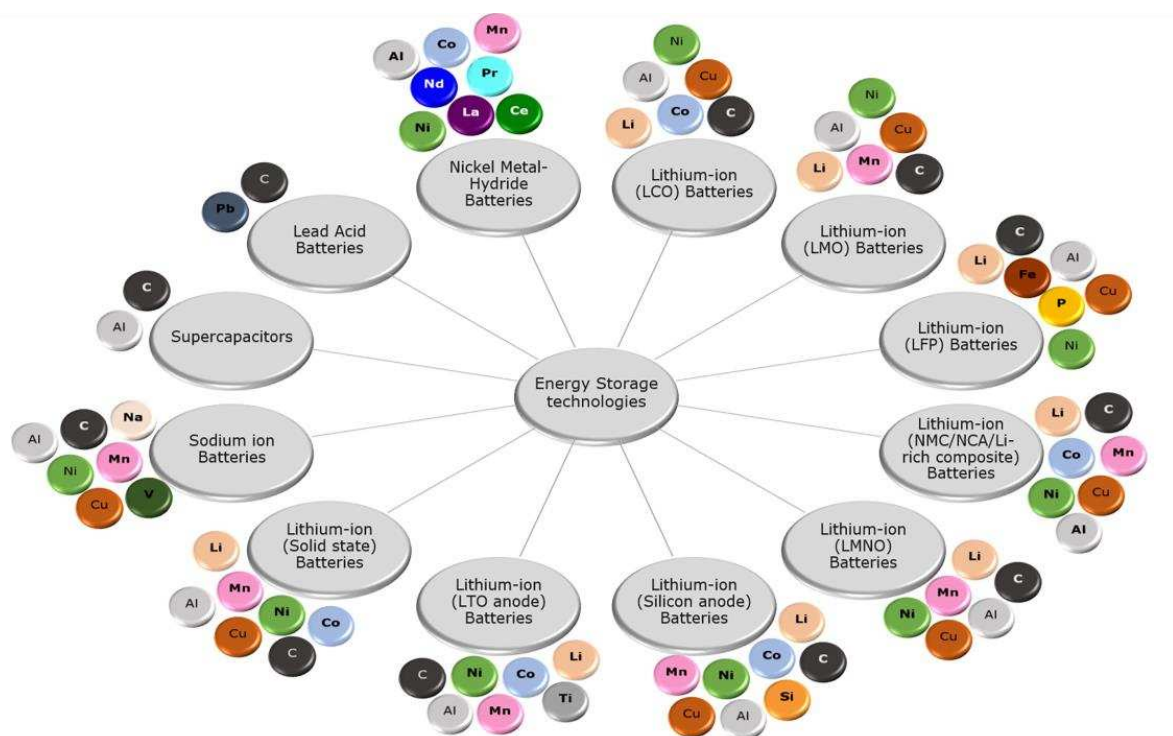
Energy Storage technologies

Al Co Mn Nd Pr Ni La Ce
Nickel Metal-Hydride Batteries

Ni Al Cu Li Co C
Lithium-ion (LCO) Batteries

Ni Al Cu Li Mn C
Lithium-ion (LMO) Batteries

C Li Fe Al P Cu Ni
Lithium-ion (LFP) Batteries

Li C Co Mn Ni Cu Al
Lithium-ion (NMC/NCA/Li-rich composite) Batteries

Li C Mn Ni Al Cu
Lithium-ion (LMNO) Batteries

Li Mn Co C Ni Si Cu Al
Lithium-ion (Silicon anode) Batteries

C Ni Co Li Ti Al Mn
Lithium-ion (LTO anode) Batteries

Li Mn Al Ni Co Cu C
Lithium-ion (Solid state) Batteries

Al C Na Ni Mn Cu V
Sodium ion Batteries

C Al
Supercapacitors

C Pb
Lead Acid Batteries